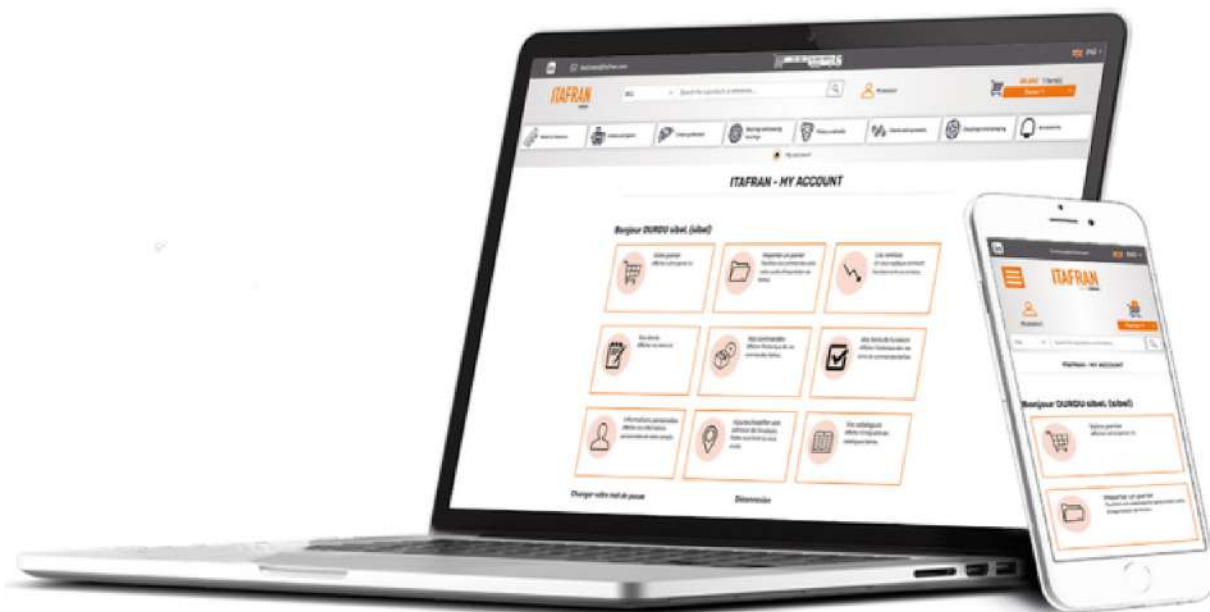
ITAFRAN

ITAFRAN - MY ACCOUNT

Bonjour DURDU sibel (sibel)

Votre panier

Importer un panier

Vos devis

Vos commandes

Informations personnelles

Vos catalogues

Changer votre mot de passe

Déconnexion

ITAFRAN

ITAFRAN - MY ACCOUNT

Bonjour DURDU sibel (sibel)

Votre panier

Importer un panier